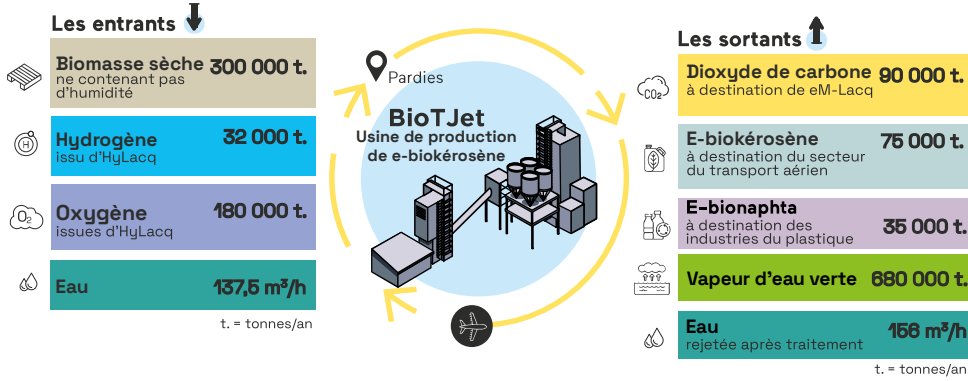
Les entrants

Biomasse sèche ne contenant pas d'humidité 300 000 t.

Hydrogène issu d'HyLacq 32 000 t.

Oxygène issues d'HyLacq 180 000 t.

Eau 137,5 m³/h

t. = tonnes/an

Pardies

BioTJet
Usine de production de e-biokérosène

Les sortants

$CO_2$

Dioxyde de carbone à destination de eM-Lacq 90 000 t.

E-biokérosène à destination du secteur du transport aérien 75 000 t.

E-bionaphta à destination des industries du plastique 35 000 t.

Vapeur d'eau verte 680 000 t.

Eau rejetée après traitement 156 m³/h

t. = tonnes/an